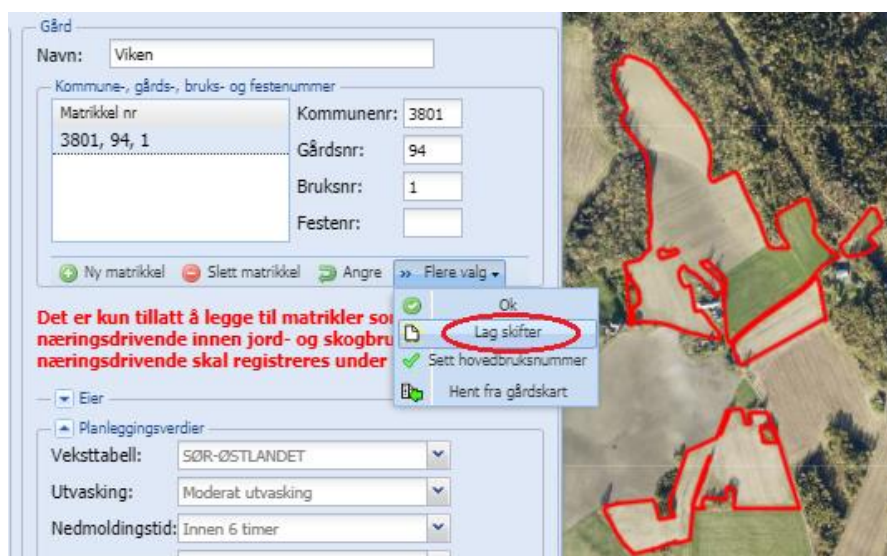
Gård
Navn: Viken
Kommune-, gårds-, bruks- og festenummer
Matrikkel nr
3801, 94, 1
Kommunenr: 3801
Gårdsnr: 94
Bruksnr: 1
Festenr:
Ny matrikkel  Slett matrikkel  Angre  » Flere valg
Ok
Lag skifter
Sett hovedbruksnummer
Hent fra gårdskart
Det er kun tillatt å legge til matrikler so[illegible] næringsdrivende innen jord- og skogbru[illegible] næringsdrivende skal registreres under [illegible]
Eier
Planleggingsverdier
Veksttabell: SØR-ØSTLANDET
Utvasking: Moderat utvasking
Nedmoldingstid: Innen 6 timer